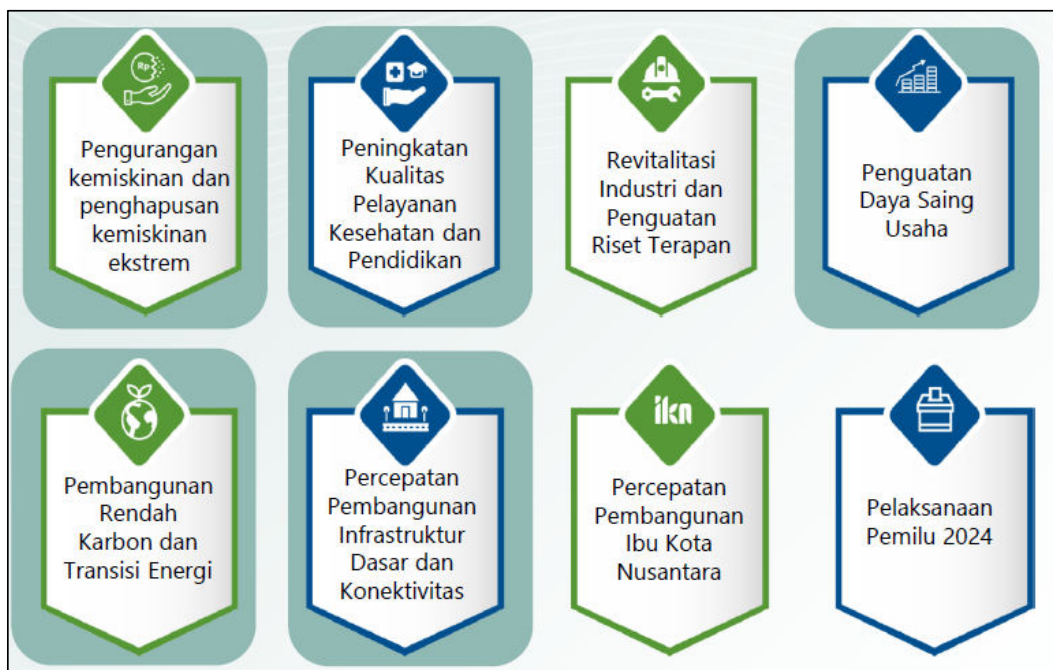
Rp

Pengurangan kemiskinan dan penghapusan kemiskinan ekstrem

Peningkatan Kualitas Pelayanan Kesehatan dan Pendidikan

Revitalitasi Industri dan Penguatan Riset Terapan

Penguatan Daya Saing Usaha

Pembangunan Rendah Karbon dan Transisi Energi

Percepatan Pembangunan Infrastruktur Dasar dan Konektivitas

ikn

Percepatan Pembangunan Ibu Kota Nusantara

Pelaksanaan Pemilu 2024